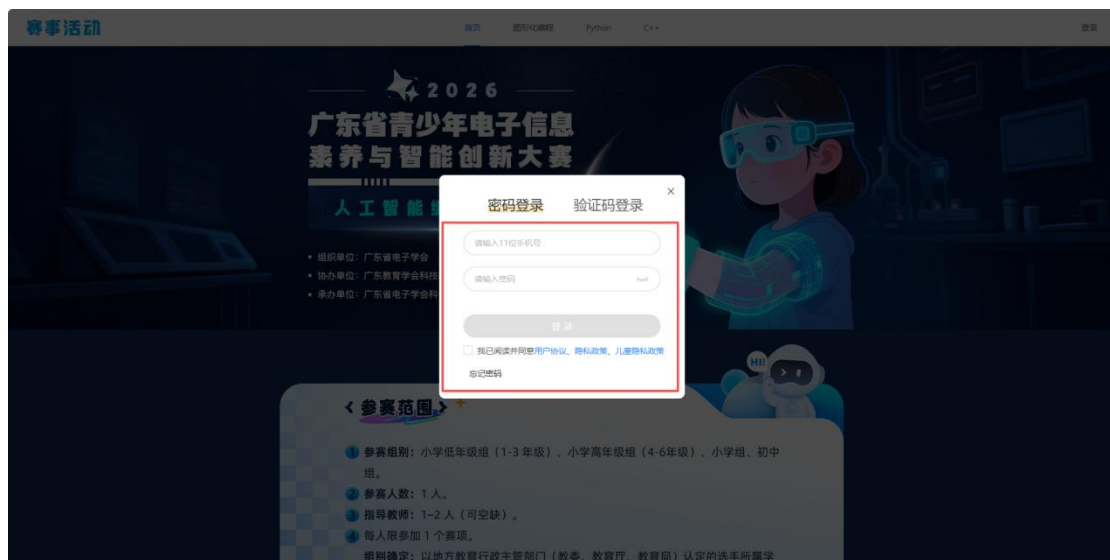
赛事活动

首页 图形化编程 Python C++

登录

2026

广东省青少年电子信息素养与智能创新大赛

人工智能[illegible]

• 组织单位：广东省电子学会
• 协办单位：广东教育学会科技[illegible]
• 承办单位：广东省电子学会科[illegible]

密码登录 验证码登录

×

请输入11位手机号

请输入密码

登录

我已阅读并同意用户协议、隐私政策、儿童隐私政策

忘记密码

HI!

参赛范围

1 参赛组别：小学低年级组（1-3 年级）、小学高年级组（4-6年级）、小学组、初中组。
2 参赛人数：1 人。
3 指导教师：1~2 人（可空缺）。
4 每人限参加 1 个赛项。
组别确定：以地方教育行政主管部门（教委、教育厅、教育局）认定的选手所属学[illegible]